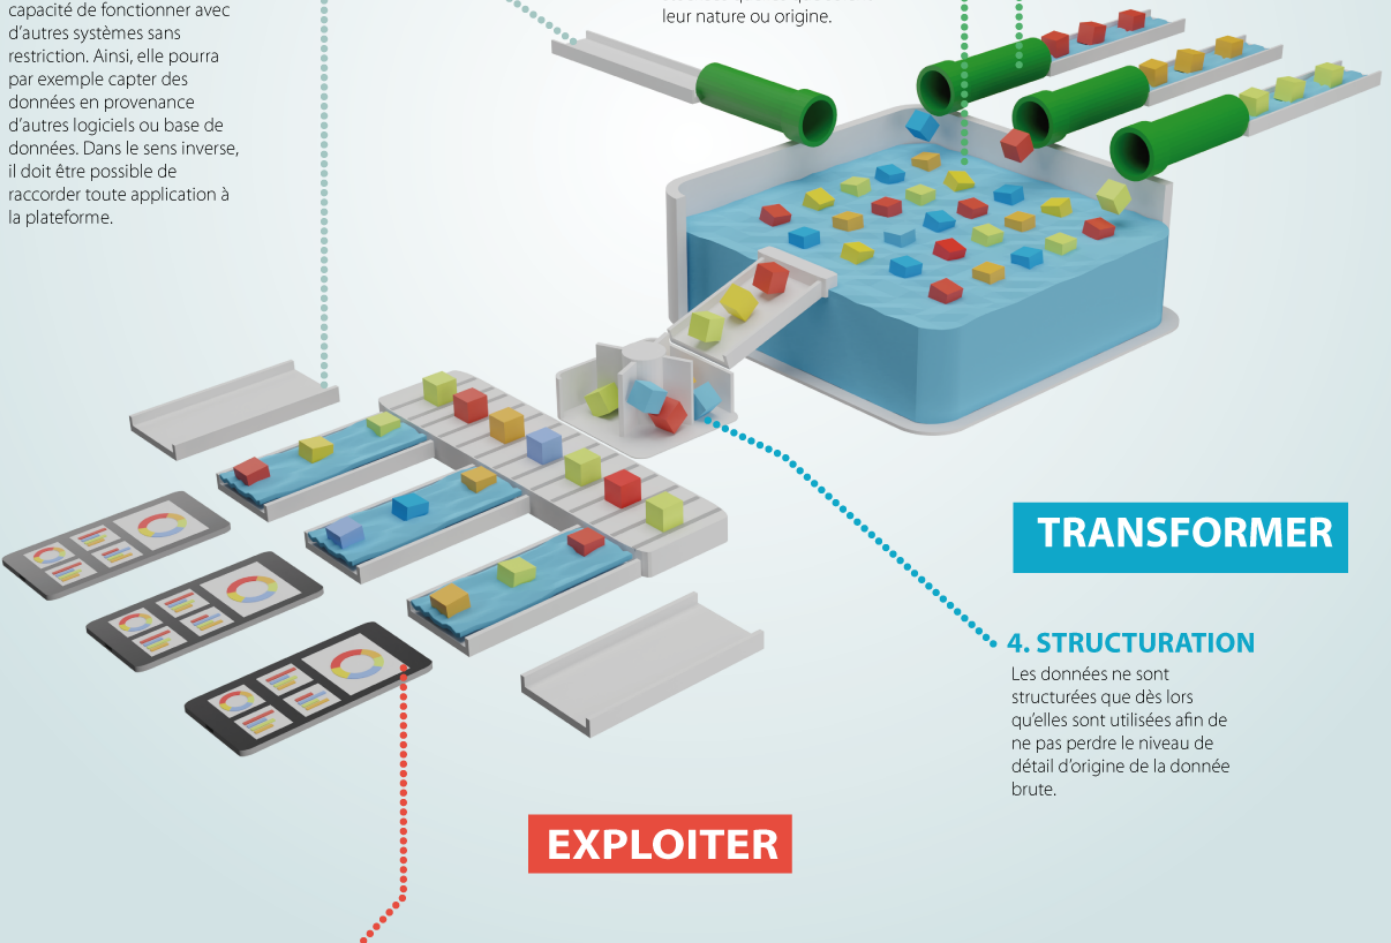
capacité de fonctionner avec d'autres systèmes sans restriction. Ainsi, elle pourra par exemple capter des données en provenance d'autres logiciels ou base de données. Dans le sens inverse, il doit être possible de raccorder toute application à la plateforme.

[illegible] leur nature ou origine.

TRANSFORMER

4. STRUCTURATION
Les données ne sont structurées que dès lors qu'elles sont utilisées afin de ne pas perdre le niveau de détail d'origine de la donnée brute.

EXPLOITER